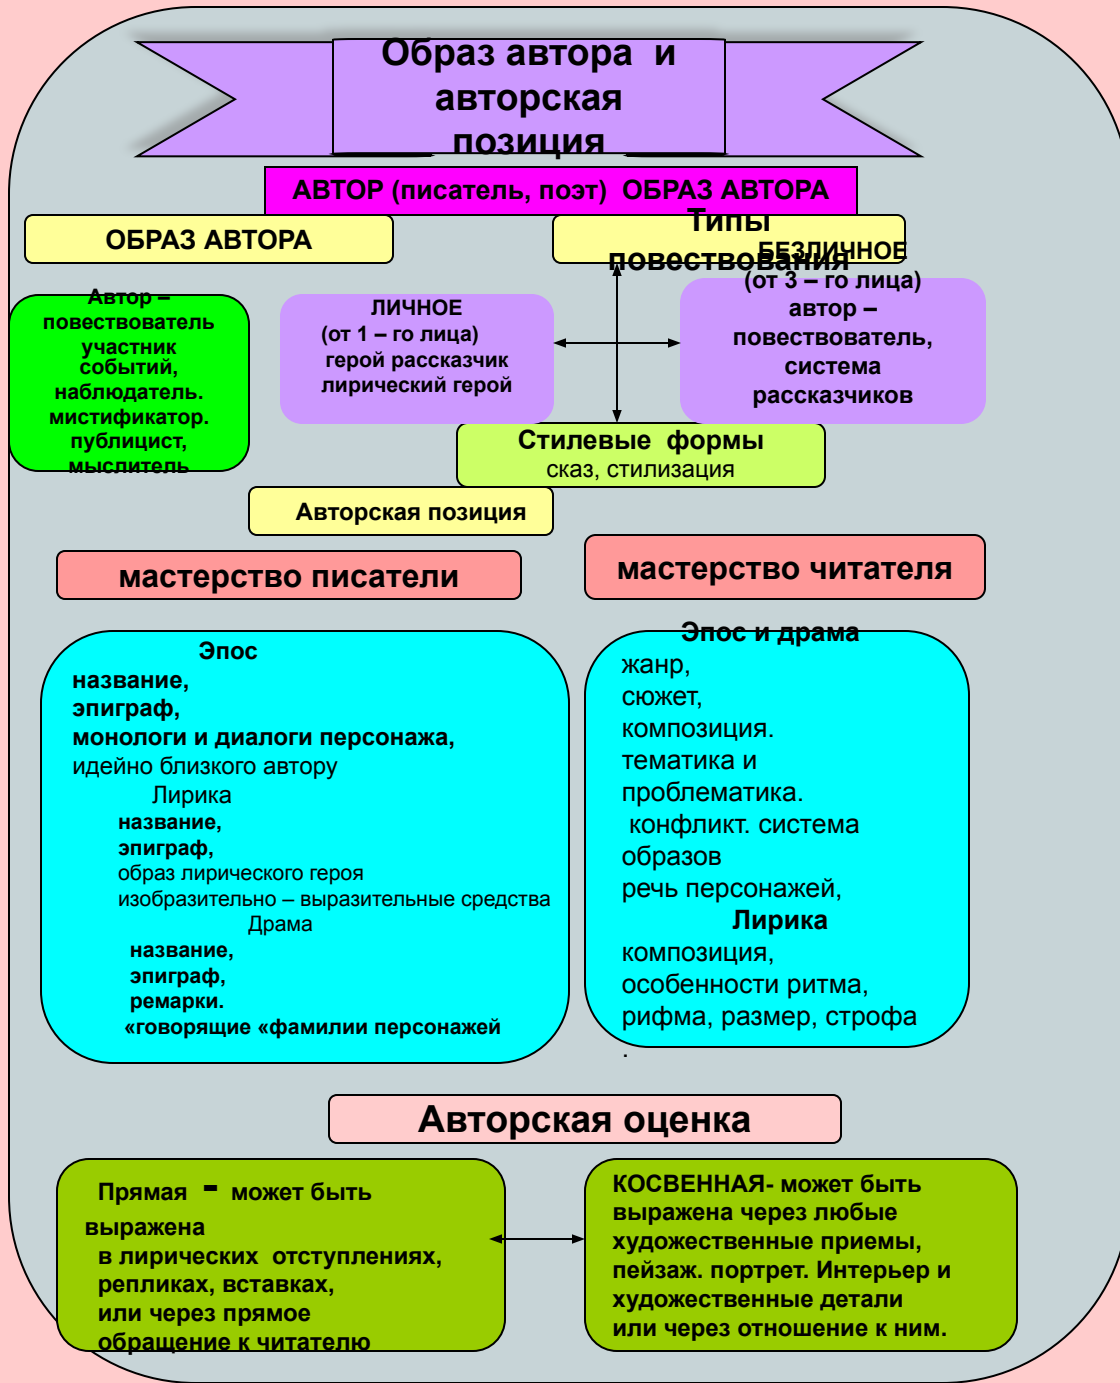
Образ автора и авторская позиция

АВТОР (писатель, поэт) ОБРАЗ АВТОРА

ОБРАЗ АВТОРА

Типы повествования

Автор – повествователь участник событий, наблюдатель. мистификатор. публицист, мыслитель

ЛИЧНОЕ
(от 1 – го лица)
герой рассказчик
лирический герой

БЕЗЛИЧНОЕ
(от 3 – го лица)
автор – повествователь,
система рассказчиков

Стилевые формы
сказ, стилизация

Авторская позиция

мастерство писатели

мастерство читателя

Эпос
название,
эпиграф,
монологи и диалоги персонажа,
идейно близкого автору
Лирика
название,
эпиграф,
образ лирического героя
изобразительно – выразительные средства
Драма
название,
эпиграф,
ремарки.
«говорящие «фамилии персонажей

Эпос и драма
жанр,
сюжет,
композиция.
тематика и проблематика.
конфликт. система образов
речь персонажей,
Лирика
композиция,
особенности ритма,
рифма, размер, строфа
.

Авторская оценка

Прямая - может быть выражена
в лирических отступлениях,
репликах, вставках,
или через прямое обращение к читателю

КОСВЕННАЯ- может быть выражена через любые художественные приемы, пейзаж. портрет. Интерьер и художественные детали или через отношение к ним.